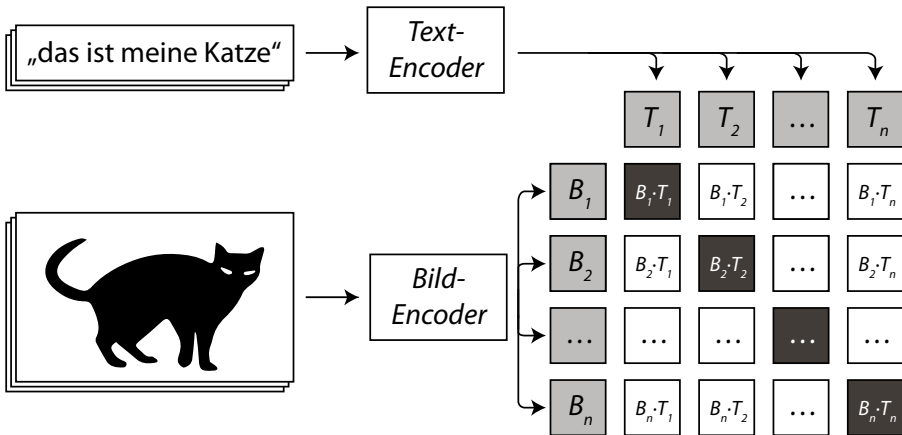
„das ist meine Katze“

Text-Encoder

Bild-Encoder

|  | $T_1$ | $T_2$ | … | $T_n$ |
|---|---|---|---|---|
| $B_1$ | $B_1 \cdot T_1$ | $B_1 \cdot T_2$ | … | $B_1 \cdot T_n$ |
| $B_2$ | $B_2 \cdot T_1$ | $B_2 \cdot T_2$ | … | $B_2 \cdot T_n$ |
| … | … | … | … | … |
| $B_n$ | $B_n \cdot T_1$ | $B_n \cdot T_2$ | … | $B_n \cdot T_n$ |